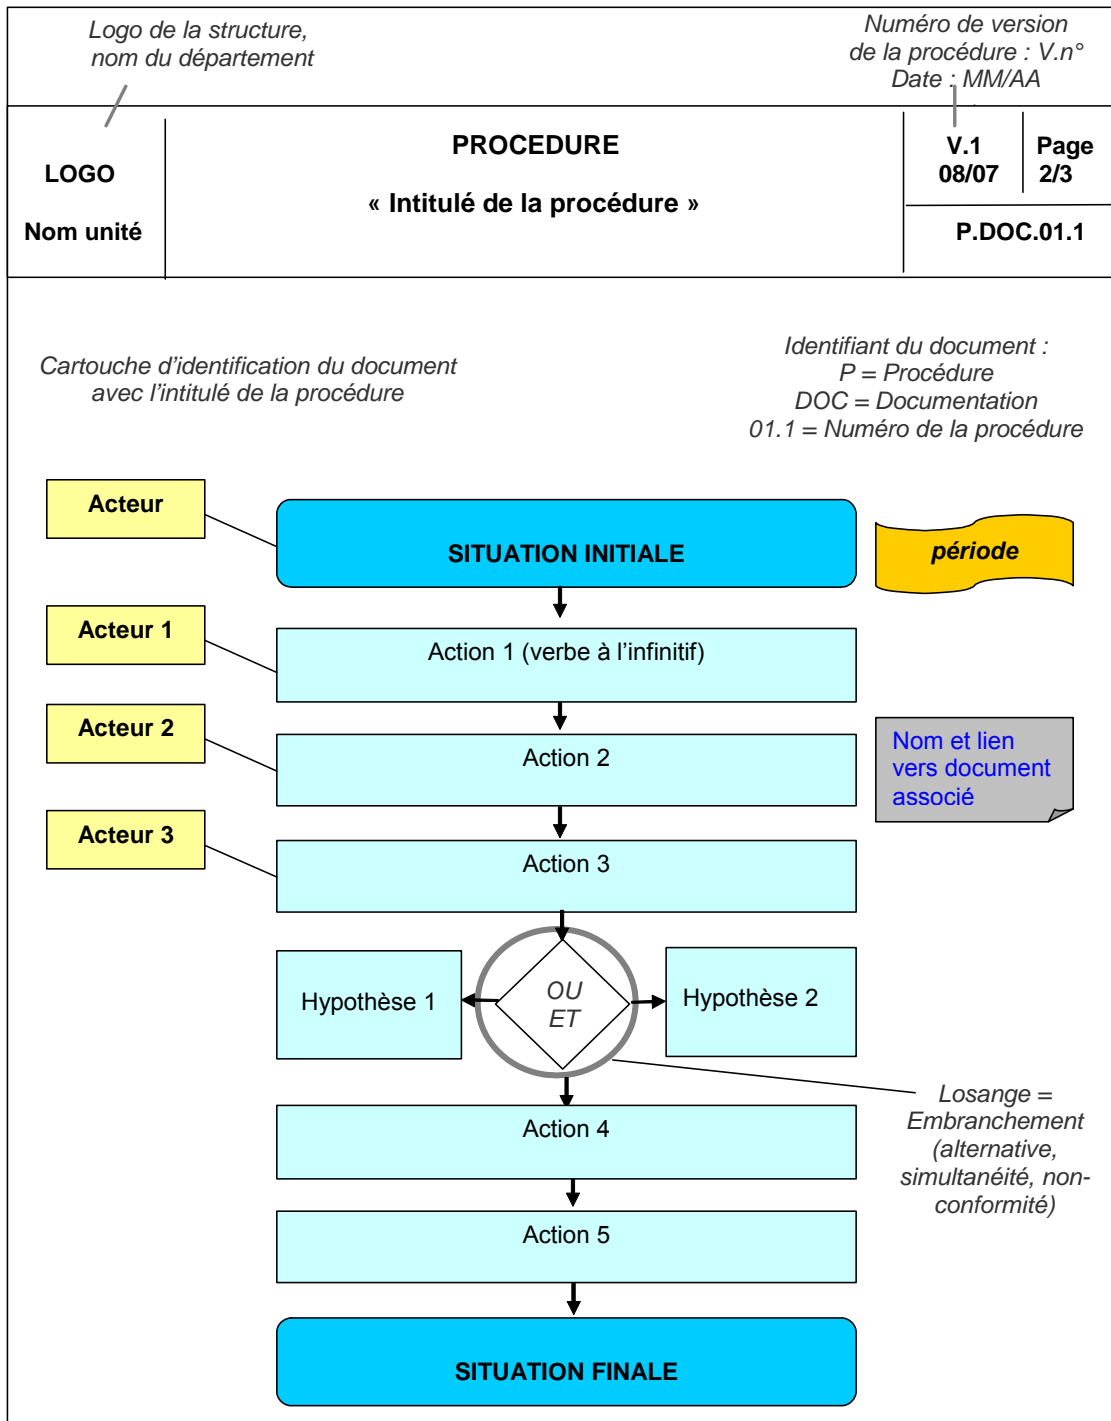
Logo de la structure, nom du département

Numéro de version de la procédure : V.n° Date : MM/AA

| LOGO Nom unité | PROCEDURE « Intitulé de la procédure » | V.1 08/07 | Page 2/3 |
|---|---|---|---|
| | | P.DOC.01.1 | |

Cartouche d'identification du document avec l'intitulé de la procédure

Identifiant du document :
P = Procédure
DOC = Documentation
01.1 = Numéro de la procédure

Acteur

SITUATION INITIALE

période

Acteur 1

Action 1 (verbe à l'infinitif)

Acteur 2

Action 2

Nom et lien vers document associé

Acteur 3

Action 3

Hypothèse 1

OU
ET

Hypothèse 2

Losange = Embranchement (alternative, simultanéité, non-conformité)

Action 4

Action 5

SITUATION FINALE